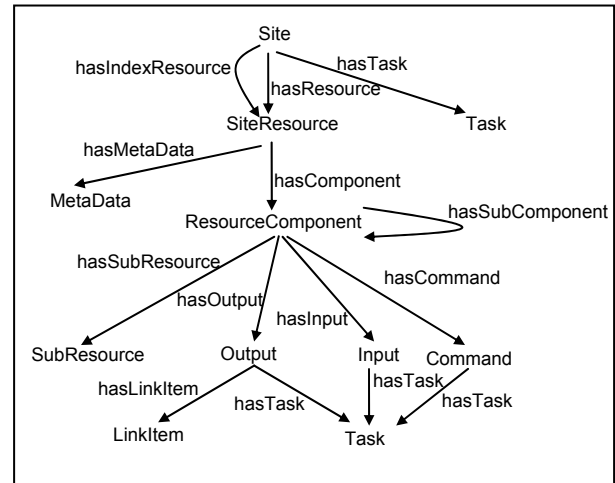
Site
hasIndexResource
hasTask
hasResource
SiteResource
Task
hasMetaData
hasComponent
MetaData
ResourceComponent
hasSubComponent
hasSubResource
hasCommand
hasOutput
hasInput
SubResource
Output
Input
Command
hasLinkItem
hasTask
hasTask
hasTask
LinkItem
Task